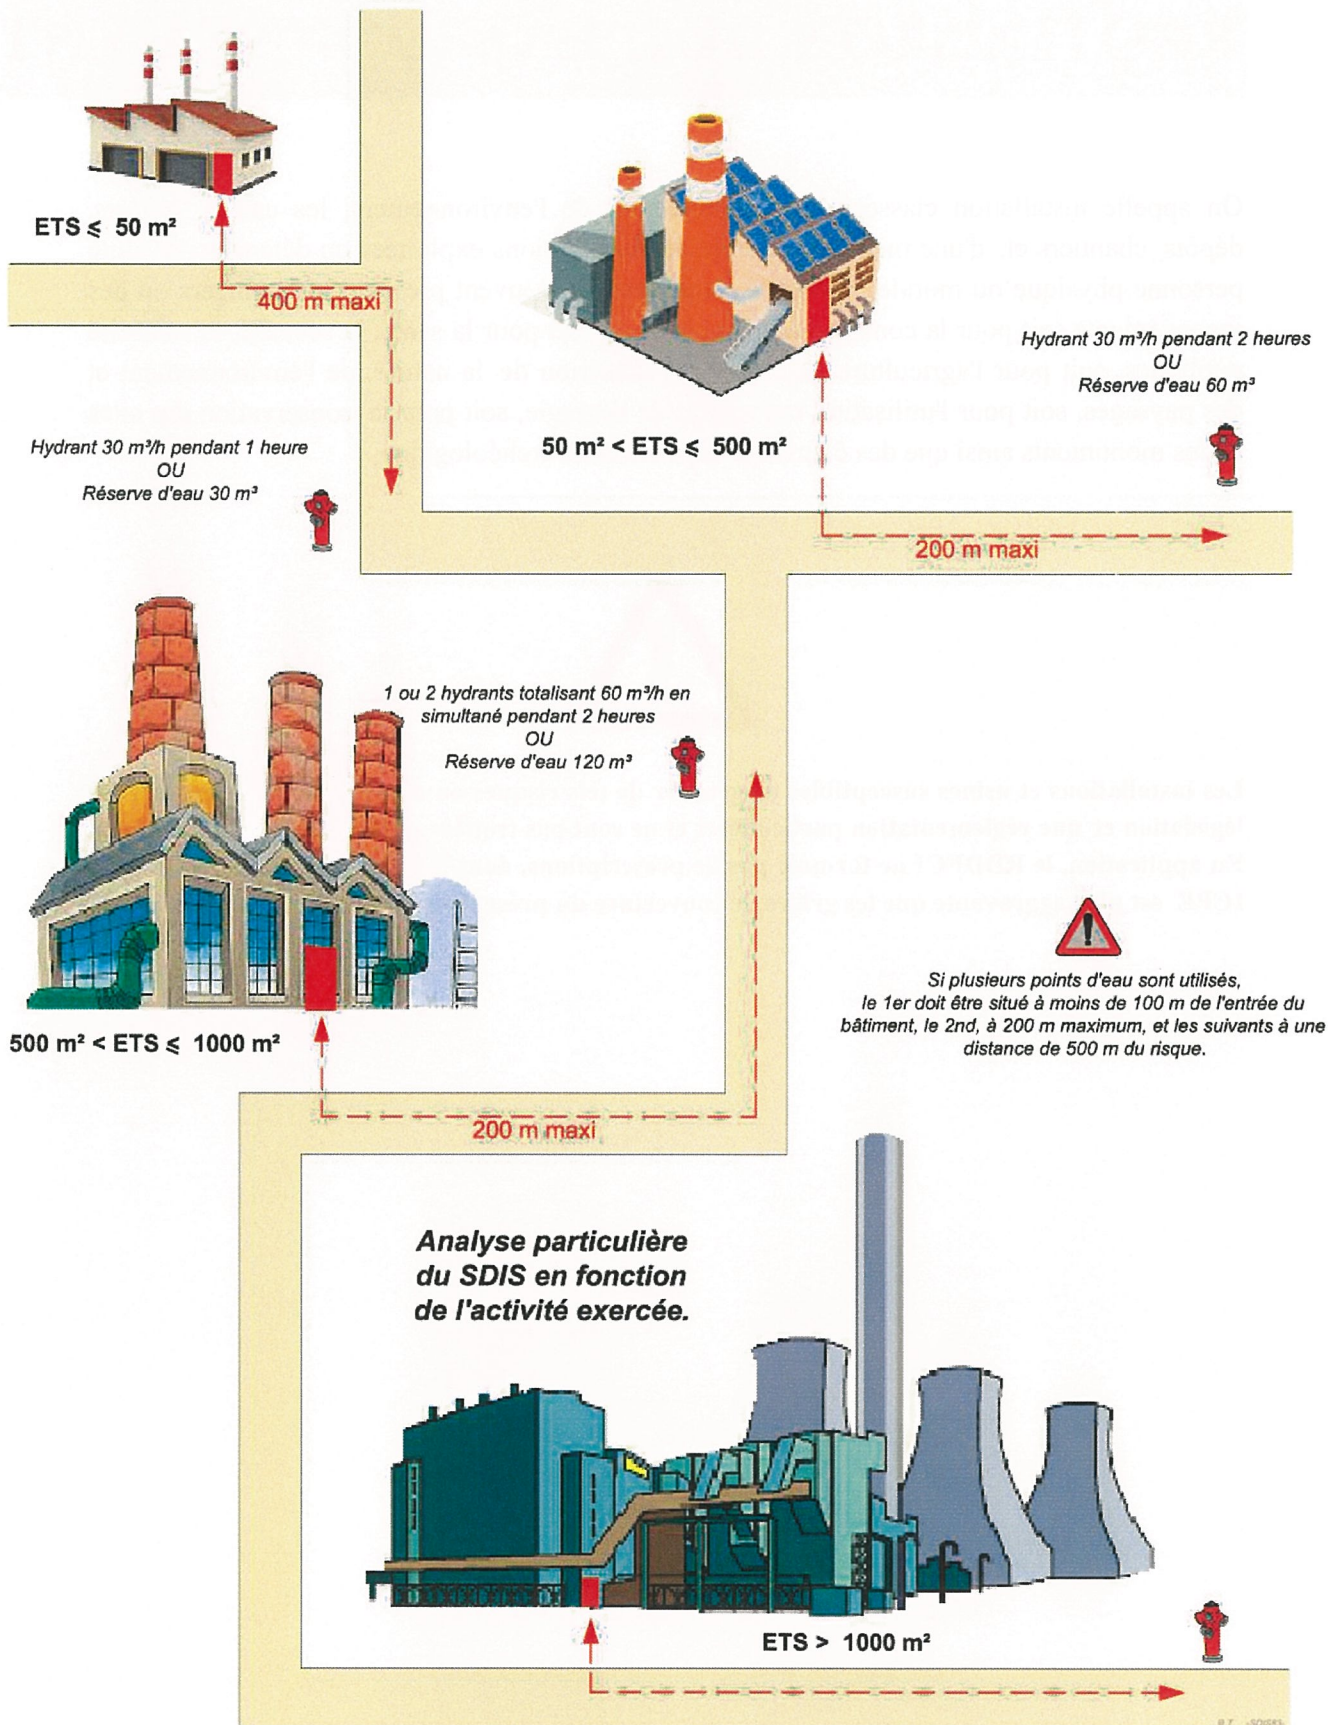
ETS ≤ 50 m²

400 m maxi

Hydrant 30 m³/h pendant 1 heure
OU
Réserve d'eau 30 m³

50 m² < ETS ≤ 500 m²

Hydrant 30 m³/h pendant 2 heures
OU
Réserve d'eau 60 m³

200 m maxi

1 ou 2 hydrants totalisant 60 m³/h en simultané pendant 2 heures
OU
Réserve d'eau 120 m³

500 m² < ETS ≤ 1000 m²

Si plusieurs points d'eau sont utilisés, le 1er doit être situé à moins de 100 m de l'entrée du bâtiment, le 2nd, à 200 m maximum, et les suivants à une distance de 500 m du risque.

200 m maxi

Analyse particulière du SDIS en fonction de l'activité exercée.

ETS > 1000 m²